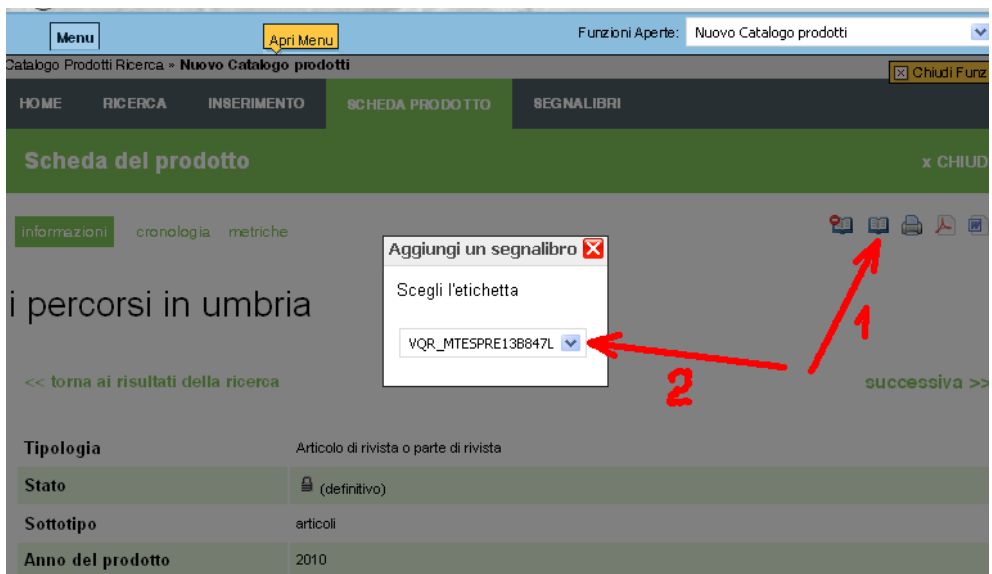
Menu

Apri Menu

Funzioni Aperte: Nuovo Catalogo prodotti

Catalogo Prodotti Ricerca » Nuovo Catalogo prodotti

Chiudi Funz

HOME RICERCA INSERIMENTO SCHEDA PRODOTTO SEGNALIBRI

Scheda del prodotto

x CHIUD

informazioni cronologia metriche

Aggiungi un segnalibro

Scegli l'etichetta

VQR_MTESPRE13B847L

1

2

i percorsi in umbria

<< torna ai risultati della ricerca

successiva >>

| Tipologia | Articolo di rivista o parte di rivista |
|---|---|
| Stato | (definitivo) |
| Sottotipo | articoli |
| Anno del prodotto | 2010 |